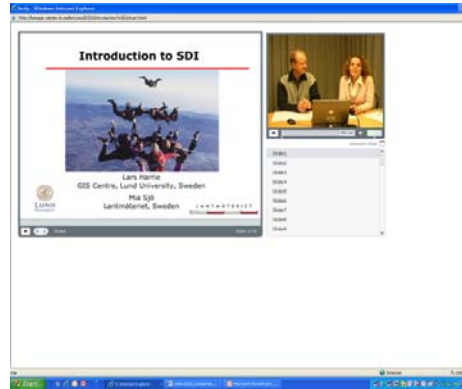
Introduction to SDI

Lars Harrie
GIS Centre, Lund University, Sweden

Mia Sjö
Lantmäteriet, Sweden

LUND UNIVERSITY

LANTMÄTERIET

Slide1
Slide2
Slide3
Slide4
Slide5
Slide6
Slide7
Slide8
Slide9

Start